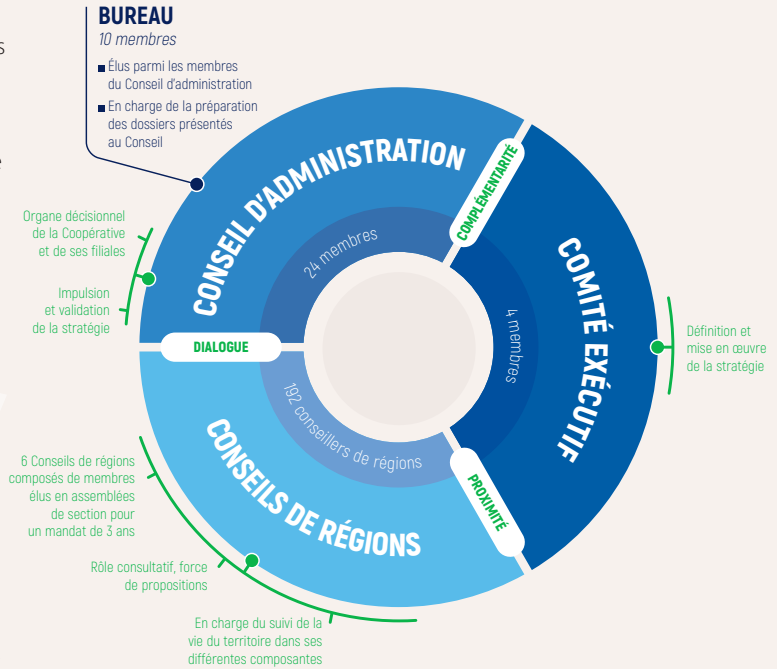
BUREAU
10 membres

Élus parmi les membres du Conseil d'administration

En charge de la préparation des dossiers présentés au Conseil

Organe décisionnel de la Coopérative et de ses filiales

Impulsion et validation de la stratégie

CONSEIL D'ADMINISTRATION

24 membres

COMPLÉMENTARITÉ

COMITÉ EXÉCUTIF

4 membres

Définition et mise en œuvre de la stratégie

DIALOGUE

192 conseillers de régions

CONSEILS DE RÉGIONS

PROXIMITÉ

6 Conseils de régions composés de membres élus en assemblées de section pour un mandat de 3 ans

Rôle consultatif, force de propositions

En charge du suivi de la vie du territoire dans ses différentes composantes